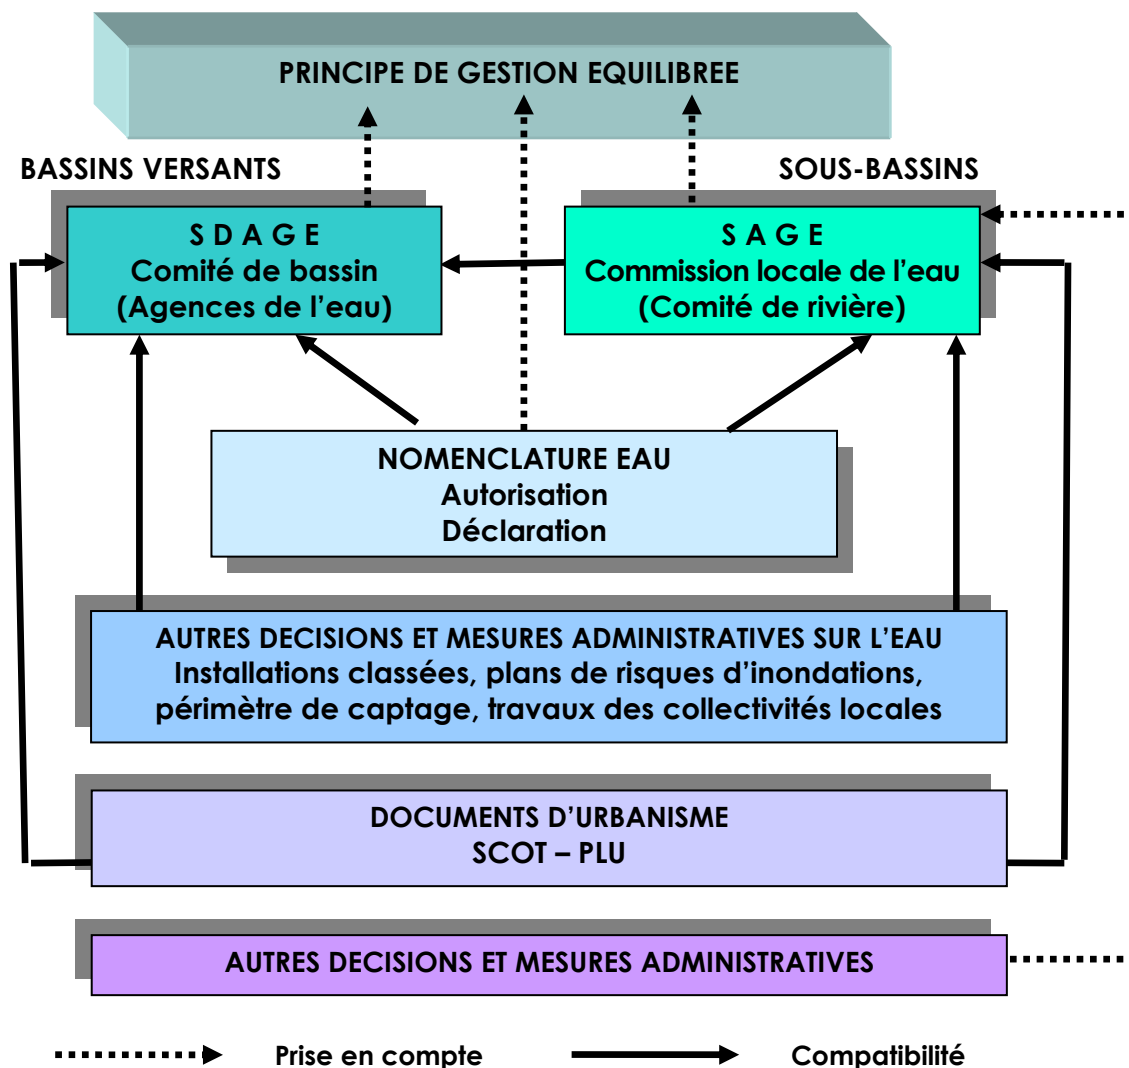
PRINCIPE DE GESTION EQUILIBREE

BASSINS VERSANTS

SOUS-BASSINS

S D A G E
Comité de bassin
(Agences de l'eau)

S A G E
Commission locale de l'eau
(Comité de rivière)

NOMENCLATURE EAU
Autorisation
Déclaration

AUTRES DECISIONS ET MESURES ADMINISTRATIVES SUR L'EAU
Installations classées, plans de risques d'inondations, périmètre de captage, travaux des collectivités locales

DOCUMENTS D'URBANISME
SCOT – PLU

AUTRES DECISIONS ET MESURES ADMINISTRATIVES

Prise en compte

Compatibilité